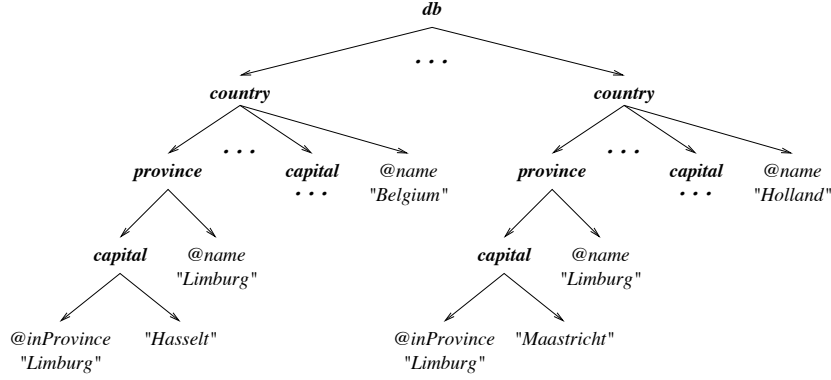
db

. . .

country

country

province

. . .

capital

. . .

@name
"Belgium"

province

. . .

capital

. . .

@name
"Holland"

capital

@name
"Limburg"

capital

@name
"Limburg"

@inProvince
"Limburg"

"Hasselt"

@inProvince
"Limburg"

"Maastricht"